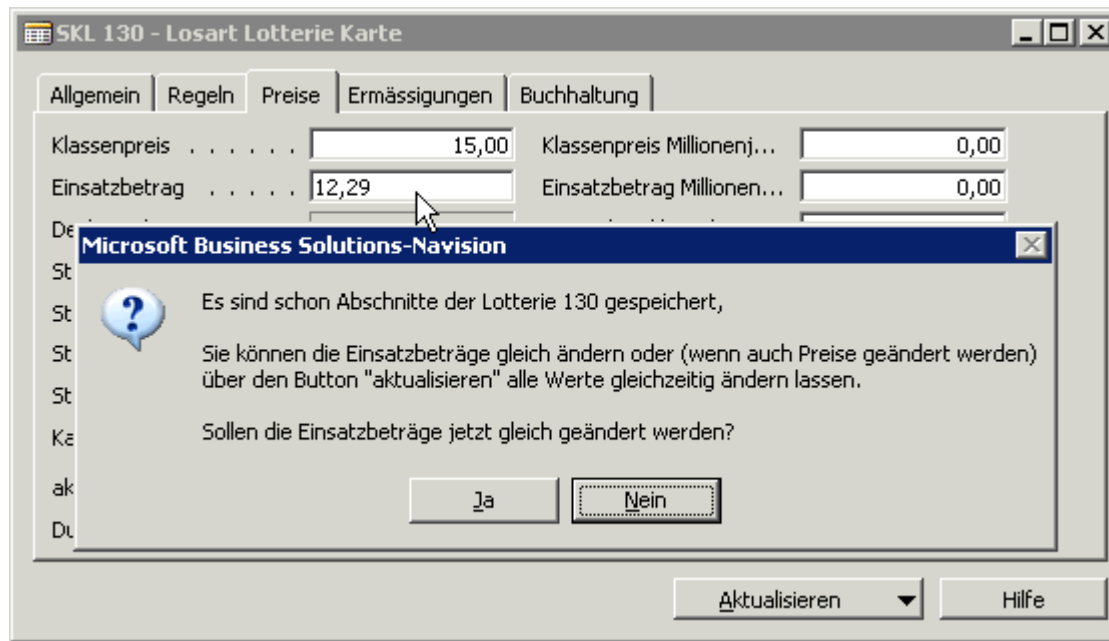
SKL 130 - Losart Lotterie Karte

Allgemein | Regeln | Preise | Ermässigungen | Buchhaltung

Klassenpreis . . . . . . 15,00 Klassenpreis Millionenj... 0,00
Einsatzbetrag . . . . . 12,29 Einsatzbetrag Millionen... 0,00
De
St
St
St
St
Ka
ak
Du

Microsoft Business Solutions-Navision

Es sind schon Abschnitte der Lotterie 130 gespeichert,

Sie können die Einsatzbeträge gleich ändern oder (wenn auch Preise geändert werden) über den Button "aktualisieren" alle Werte gleichzeitig ändern lassen.

Sollen die Einsatzbeträge jetzt gleich geändert werden?

Ja Nein

Aktualisieren Hilfe